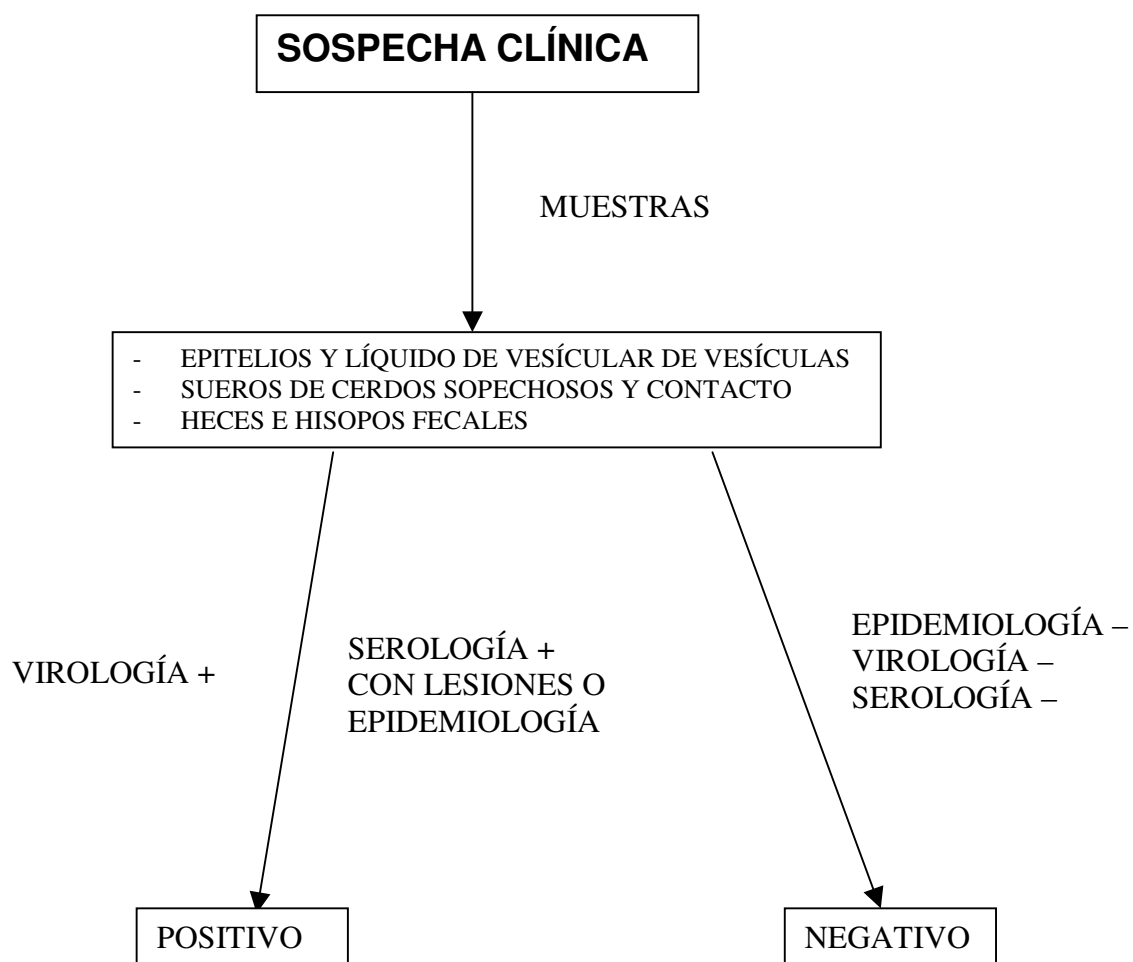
SOSPECHA CLÍNICA

MUESTRAS

- EPITELIOS Y LÍQUIDO DE VESÍCULAR DE VESÍCULAS
- SUEROS DE CERDOS SOPECHOSOS Y CONTACTO
- HECES E HISOPOS FECALES

VIROLOGÍA +

SEROLOGÍA + CON LESIONES O EPIDEMIOLOGÍA

EPIDEMIOLOGÍA –
VIROLOGÍA –
SEROLOGÍA –

POSITIVO

NEGATIVO